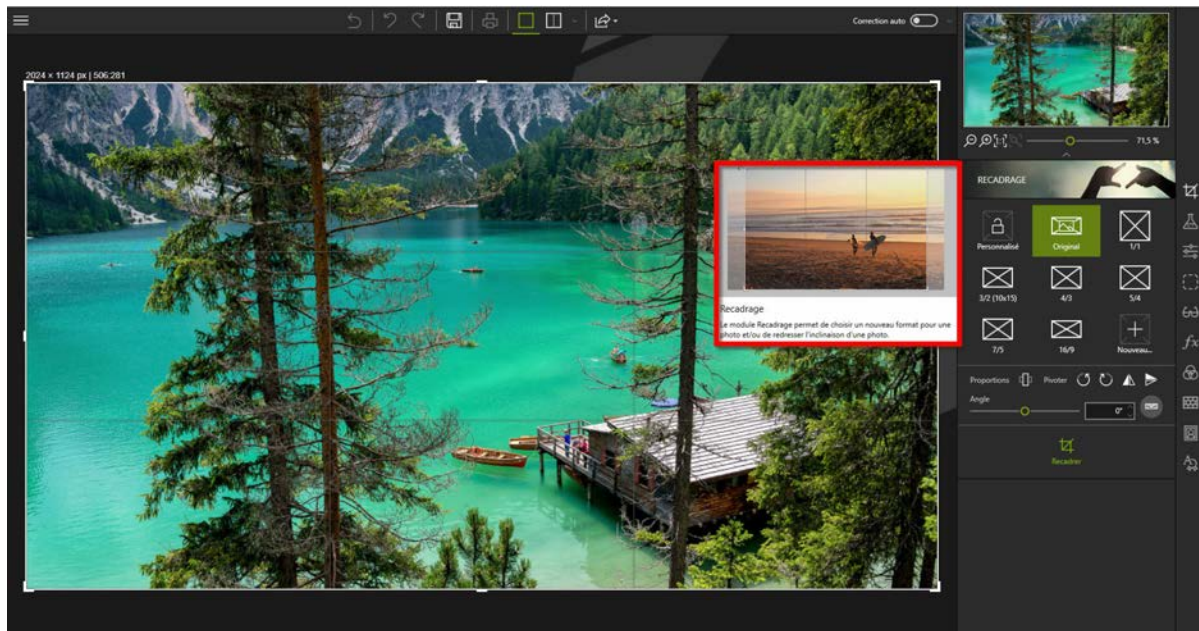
Correction auto

2024 × 1124 px | 506:281

71,5 %

RECADRAGE

Recadrage

Le module Recadrage permet de choisir un nouveau format pour une photo et/ou de redresser l'inclinaison d'une photo.

Personnalisé

Original

1/1

3/2 (10x15)

4/3

5/4

7/5

16/9

Nouveau...

Proportions

Pivoter

Angle

0°

Recadrer